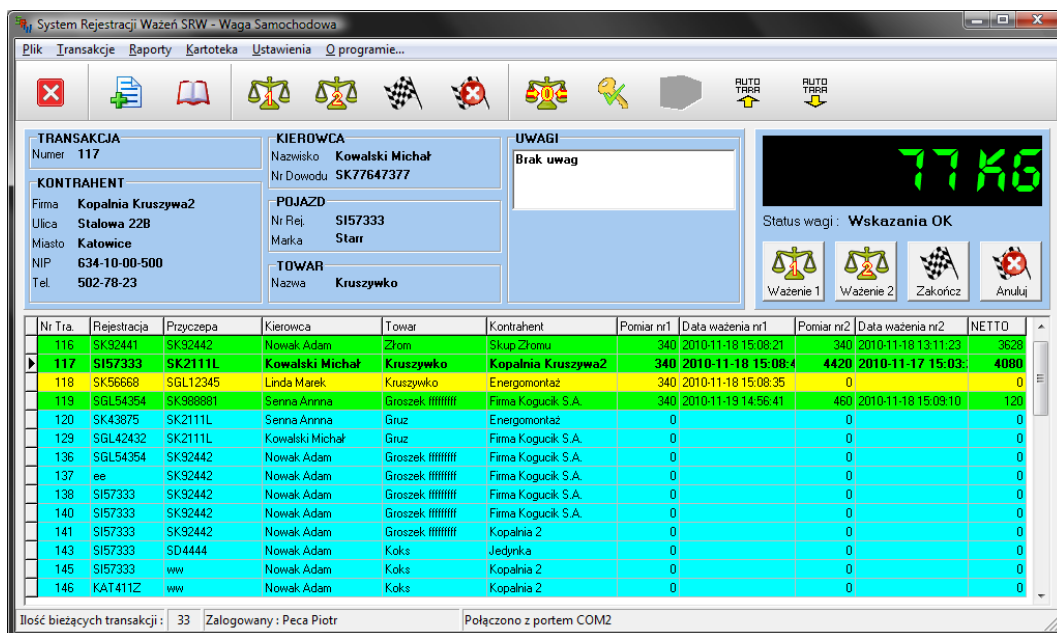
System Rejestracji Ważeń SRW - Waga Samochodowa

Plik Transakcje Raporty Kartoteka Ustawienia O programie...

AUTO TARA
AUTO TARA

TRANSAKCJA
Numer 117

KONTRAHENT
Firma Kopalnia Kruszywa2
Ulica Stalowa 22B
Miasto Katowice
NIP 634-10-00-500
Tel. 502-78-23

KIEROWCA
Nazwisko Kowalski Michał
Nr Dowodu SK77647377

POJAZD
Nr Rej. SI57333
Marka Starr

TOWAR
Nazwa Kruszywko

UWAGI
Brak uwag

77 KG

Status wagi : Wskazania OK

Ważenie 1 Ważenie 2 Zakończ Anuluj

| Nr Tra. | Rejestracja | Przyczepa | Kierowca | Towar | Kontrahent | Pomiar nr1 | Data ważenia nr1 | Pomiar nr2 | Data ważenia nr2 | NETTO |
|---|---|---|---|---|---|---|---|---|---|---|
| 116 | SK92441 | SK92442 | Nowak Adam | Złom | Skup Złomu | 340 | 2010-11-18 15:08:21 | 340 | 2010-11-18 13:11:23 | 3628 |
| 117 | SI57333 | SK2111L | Kowalski Michał | Kruszywko | Kopalnia Kruszywa2 | 340 | 2010-11-18 15:08:4 | 4420 | 2010-11-17 15:03: | 4080 |
| 118 | SK56668 | SGL12345 | Linda Marek | Kruszywko | Energomontaż | 340 | 2010-11-18 15:08:35 | 0 | | 0 |
| 119 | SGL54354 | SK988881 | Senna Annna | Groszek ffffffff | Firma Kogucik S.A. | 340 | 2010-11-19 14:56:41 | 460 | 2010-11-18 15:09:10 | 120 |
| 120 | SK43875 | SK2111L | Senna Annna | Gruz | Energomontaż | 0 | | 0 | | 0 |
| 129 | SGL42432 | SK2111L | Kowalski Michał | Gruz | Firma Kogucik S.A. | 0 | | 0 | | 0 |
| 136 | SGL54354 | SK92442 | Nowak Adam | Groszek ffffffff | Firma Kogucik S.A. | 0 | | 0 | | 0 |
| 137 | ee | SK92442 | Nowak Adam | Groszek ffffffff | Firma Kogucik S.A. | 0 | | 0 | | 0 |
| 138 | SI57333 | SK92442 | Nowak Adam | Groszek ffffffff | Firma Kogucik S.A. | 0 | | 0 | | 0 |
| 140 | SI57333 | SK92442 | Nowak Adam | Groszek ffffffff | Firma Kogucik S.A. | 0 | | 0 | | 0 |
| 141 | SI57333 | SK92442 | Nowak Adam | Groszek ffffffff | Kopalnia 2 | 0 | | 0 | | 0 |
| 143 | SI57333 | SD4444 | Nowak Adam | Koks | Jedynka | 0 | | 0 | | 0 |
| 145 | SI57333 | ww | Nowak Adam | Koks | Kopalnia 2 | 0 | | 0 | | 0 |
| 146 | KAT411Z | ww | Nowak Adam | Koks | Kopalnia 2 | 0 | | 0 | | 0 |

Ilość bieżących transakcji : 33 Zalogowany : Peca Piotr Połączono z portem COM2